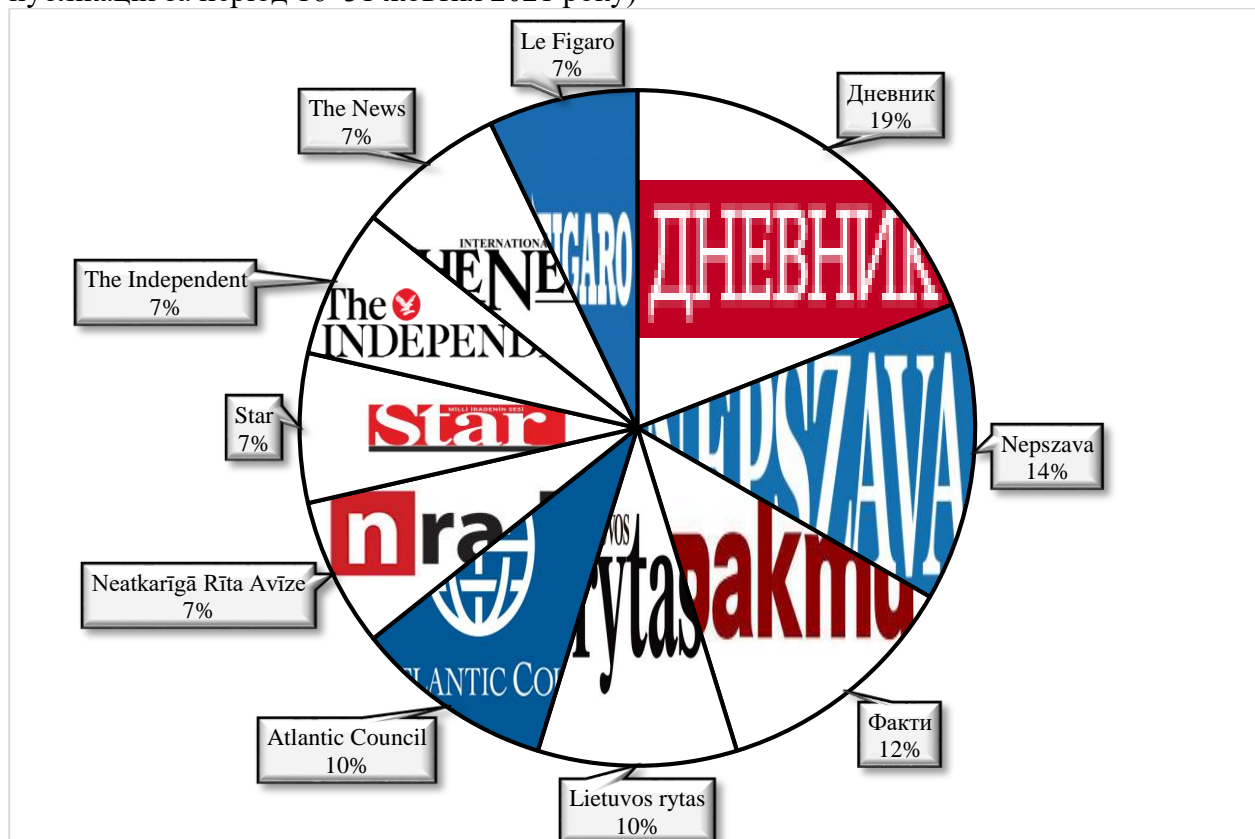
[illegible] за період 10–31 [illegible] 2021 року)

Le Figaro
7%

Дневник
19%

The News
7%

The Independent
7%

Star
7%

Nepszava
14%

Neatkarīgā Rīta Avīze
7%

Факти
12%

Atlantic Council
10%

Lietuvos rytas
10%

ДНЕВНИК
FIGARO
INTERNATIONAL
THE NE
The INDEPEND
Star
MILLI İRADENİN SESİ
NEPSZAVA
nra
LANTIC CO
rytas
акти